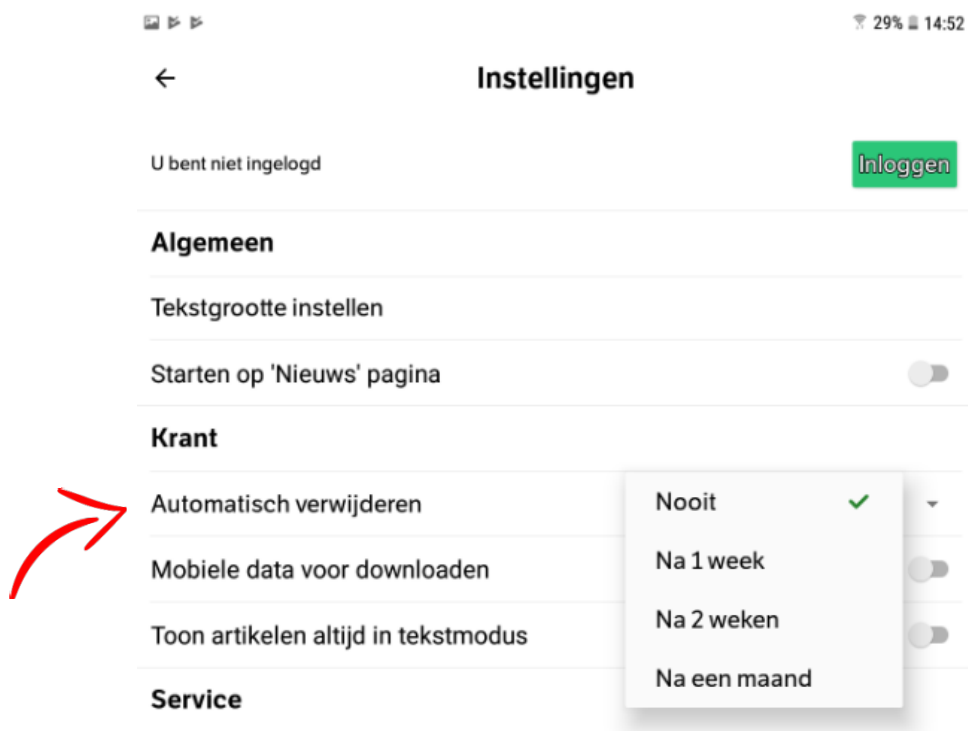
29% 14:52

Instellingen

U bent niet ingelogd

Inloggen

Algemeen

Tekstgrootte instellen

Starten op 'Nieuws' pagina

Krant

Automatisch verwijderen

Mobiele data voor downloaden

Toon artikelen altijd in tekstmodus

Service

Nooit

Na 1 week

Na 2 weken

Na een maand